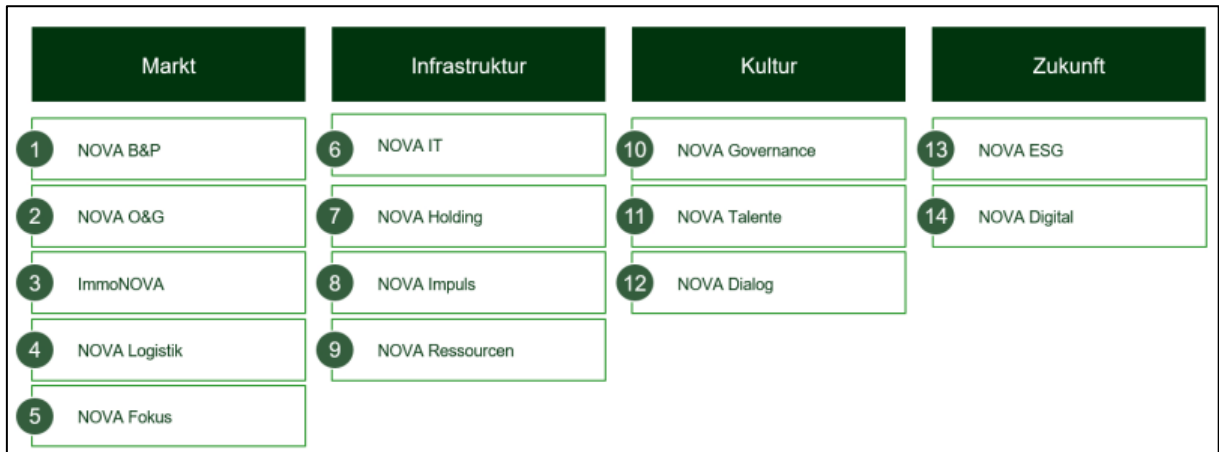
Markt

1 NOVA B&P

2 NOVA O&G

3 ImmoNOVA

4 NOVA Logistik

5 NOVA Fokus

Infrastruktur

6 NOVA IT

7 NOVA Holding

8 NOVA Impuls

9 NOVA Ressourcen

Kultur

10 NOVA Governance

11 NOVA Talente

12 NOVA Dialog

Zukunft

13 NOVA ESG

14 NOVA Digital